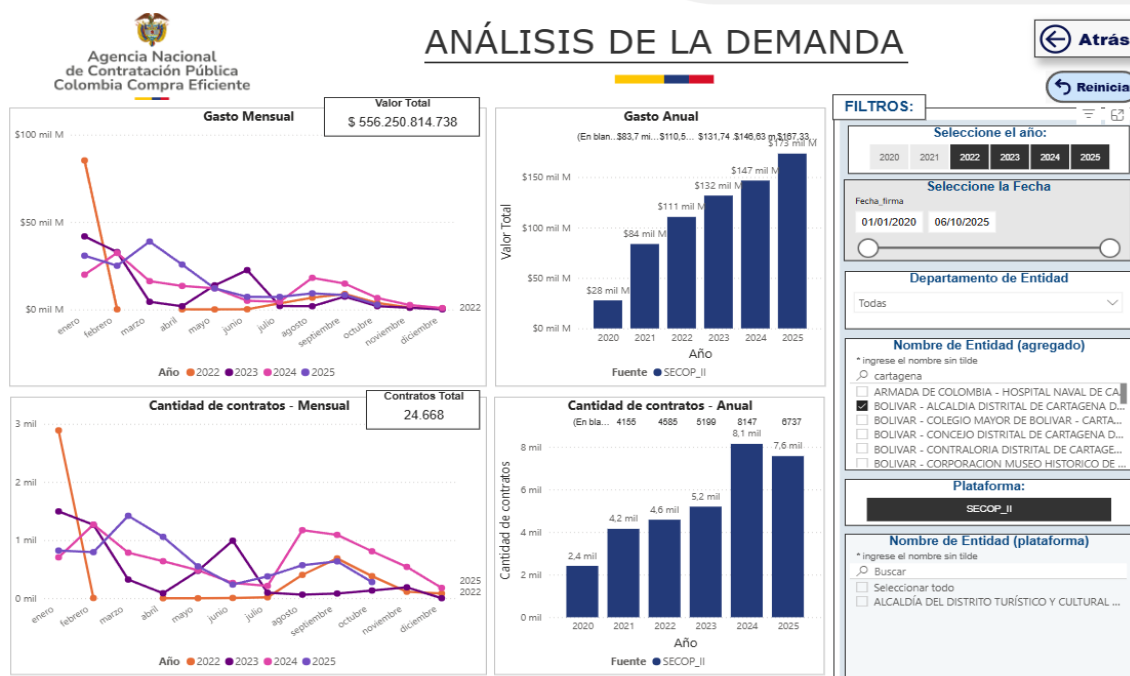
Agencia Nacional de Contratación Pública Colombia Compra Eficiente

ANÁLISIS DE LA DEMANDA

Atrás

Reinicia

FILTROS:

Gasto Mensual

Valor Total
$ 556.250.814.738

$100 mil M
$50 mil M
$0 mil M
2022
enero febrero marzo abril mayo junio julio agosto septiembre octubre noviembre diciembre
Año 2022 2023 2024 2025

Gasto Anual

(En blan... $83,7 mi... $110,5... $131,74 $146,63 m $187,33

Valor Total
$150 mil M
$100 mil M
$50 mil M
$0 mil M
$28 mil M
$84 mil M
$111 mil M
$132 mil M
$147 mil M
$173 mil M
2020 2021 2022 2023 2024 2025
Año
Fuente SECOP_II

Seleccione el año:
2020 2021 2022 2023 2024 2025

Seleccione la Fecha
Fecha_firma
01/01/2020 06/10/2025

Departamento de Entidad
Todas

Nombre de Entidad (agregado)
* ingrese el nombre sin tilde
cartagena
ARMADA DE COLOMBIA - HOSPITAL NAVAL DE CA
BOLIVAR - ALCALDIA DISTRITAL DE CARTAGENA D...
BOLIVAR - COLEGIO MAYOR DE BOLIVAR - CARTA...
BOLIVAR - CONCEJO DISTRITAL DE CARTAGENA D...
BOLIVAR - CONTRALORIA DISTRITAL DE CARTAGE...
BOLIVAR - CORPORACION MUSEO HISTORICO DE ...

Cantidad de contratos - Mensual

Contratos Total
24.668

3 mil
2 mil
1 mil
0 mil
2025
2022
enero febrero marzo abril mayo junio julio agosto septiembre octubre noviembre diciembre
Año 2022 2023 2024 2025

Cantidad de contratos - Anual

(En bla... 4155 4585 5199 8147 6737

Cantidad de contratos
8 mil
6 mil
4 mil
2 mil
0 mil
2,4 mil
4,2 mil
4,6 mil
5,2 mil
8,1 mil
7,6 mil
2020 2021 2022 2023 2024 2025
Año
Fuente SECOP_II

Plataforma:
SECOP_II

Nombre de Entidad (plataforma)
* ingrese el nombre sin tilde
Buscar
Seleccionar todo
ALCALDÍA DEL DISTRITO TURÍSTICO Y CULTURAL ...